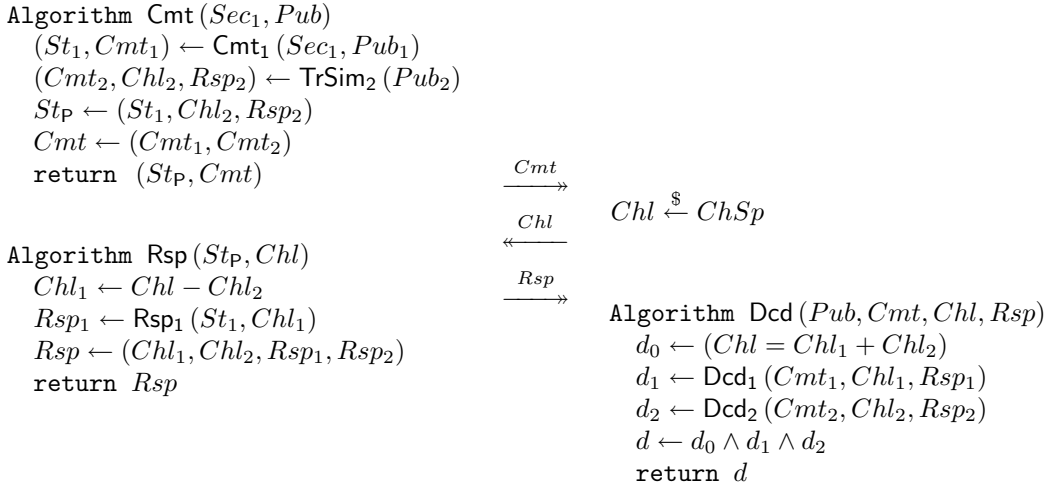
Algorithm $\mathsf{Cmt}(Sec_1, Pub)$
$(St_1, Cmt_1) \leftarrow \mathsf{Cmt}_1(Sec_1, Pub_1)$
$(Cmt_2, Chl_2, Rsp_2) \leftarrow \mathsf{TrSim}_2(Pub_2)$
$St_{\mathsf{P}} \leftarrow (St_1, Chl_2, Rsp_2)$
$Cmt \leftarrow (Cmt_1, Cmt_2)$
return $(St_{\mathsf{P}}, Cmt)$

$\xrightarrow{Cmt}$

$\xleftarrow{Chl}$

$Chl \xleftarrow{\$} ChSp$

Algorithm $\mathsf{Rsp}(St_{\mathsf{P}}, Chl)$
$Chl_1 \leftarrow Chl - Chl_2$
$Rsp_1 \leftarrow \mathsf{Rsp}_1(St_1, Chl_1)$
$Rsp \leftarrow (Chl_1, Chl_2, Rsp_1, Rsp_2)$
return $Rsp$

$\xrightarrow{Rsp}$

Algorithm $\mathsf{Dcd}(Pub, Cmt, Chl, Rsp)$
$d_0 \leftarrow (Chl = Chl_1 + Chl_2)$
$d_1 \leftarrow \mathsf{Dcd}_1(Cmt_1, Chl_1, Rsp_1)$
$d_2 \leftarrow \mathsf{Dcd}_2(Cmt_2, Chl_2, Rsp_2)$
$d \leftarrow d_0 \wedge d_1 \wedge d_2$
return $d$